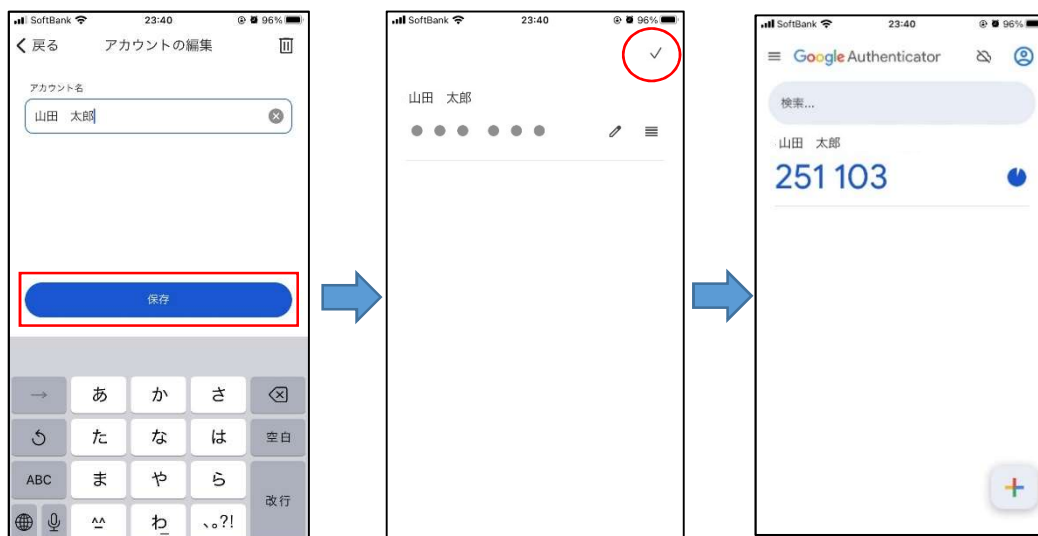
SoftBank 23:40 96%
く戻る アカウントの編集
アカウント名
山田 太郎
保存
→ あ か さ
た な は 空白
ABC ま や ら 改行
^^ わ ､｡?!

SoftBank 23:40 96%
✓
山田 太郎
● ● ● ● ● ●

SoftBank 23:40 96%
Google Authenticator
検索...
山田 太郎
251 103
+